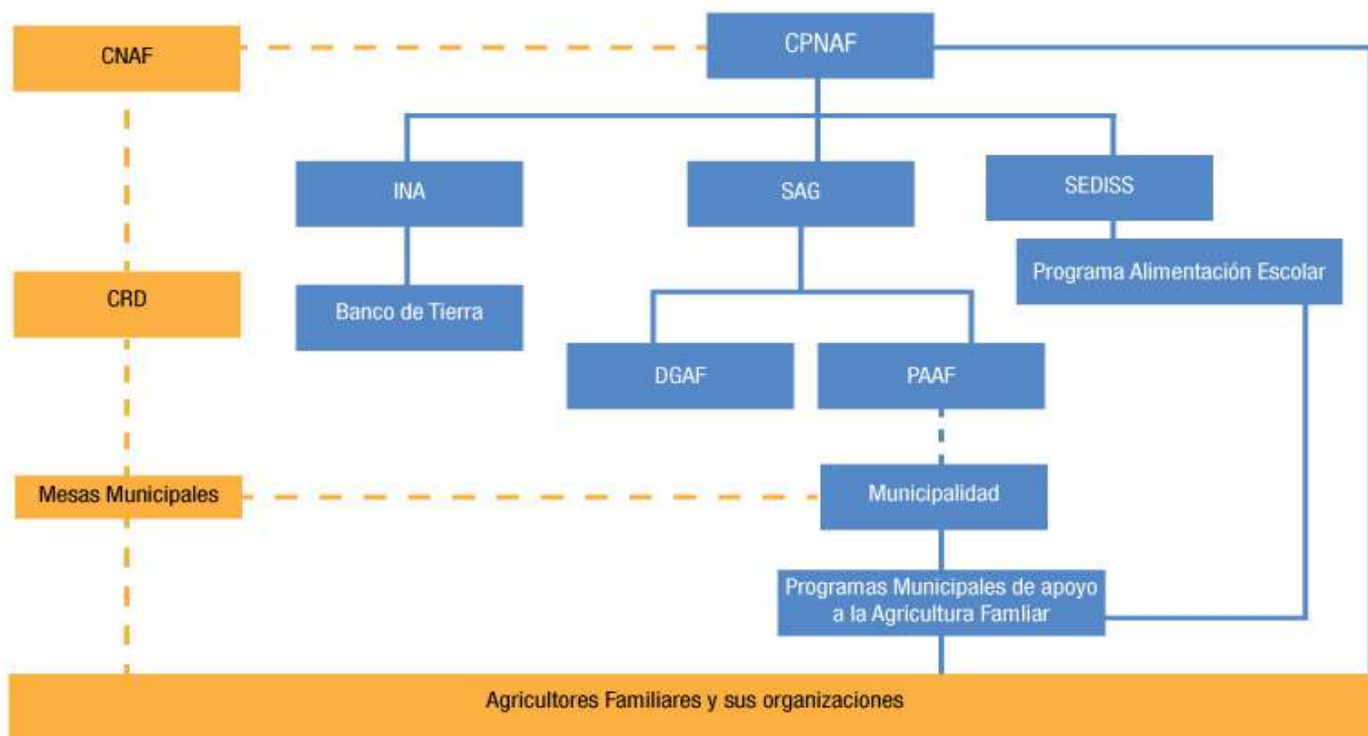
CNAF

CPNAF

INA

SAG

SEDISS

CRD

Banco de Tierra

Programa Alimentación Escolar

DGAF

PAAF

Mesas Municipales

Municipalidad

Programas Municipales de apoyo a la Agricultura Famliar

Agricultores Familiares y sus organizaciones